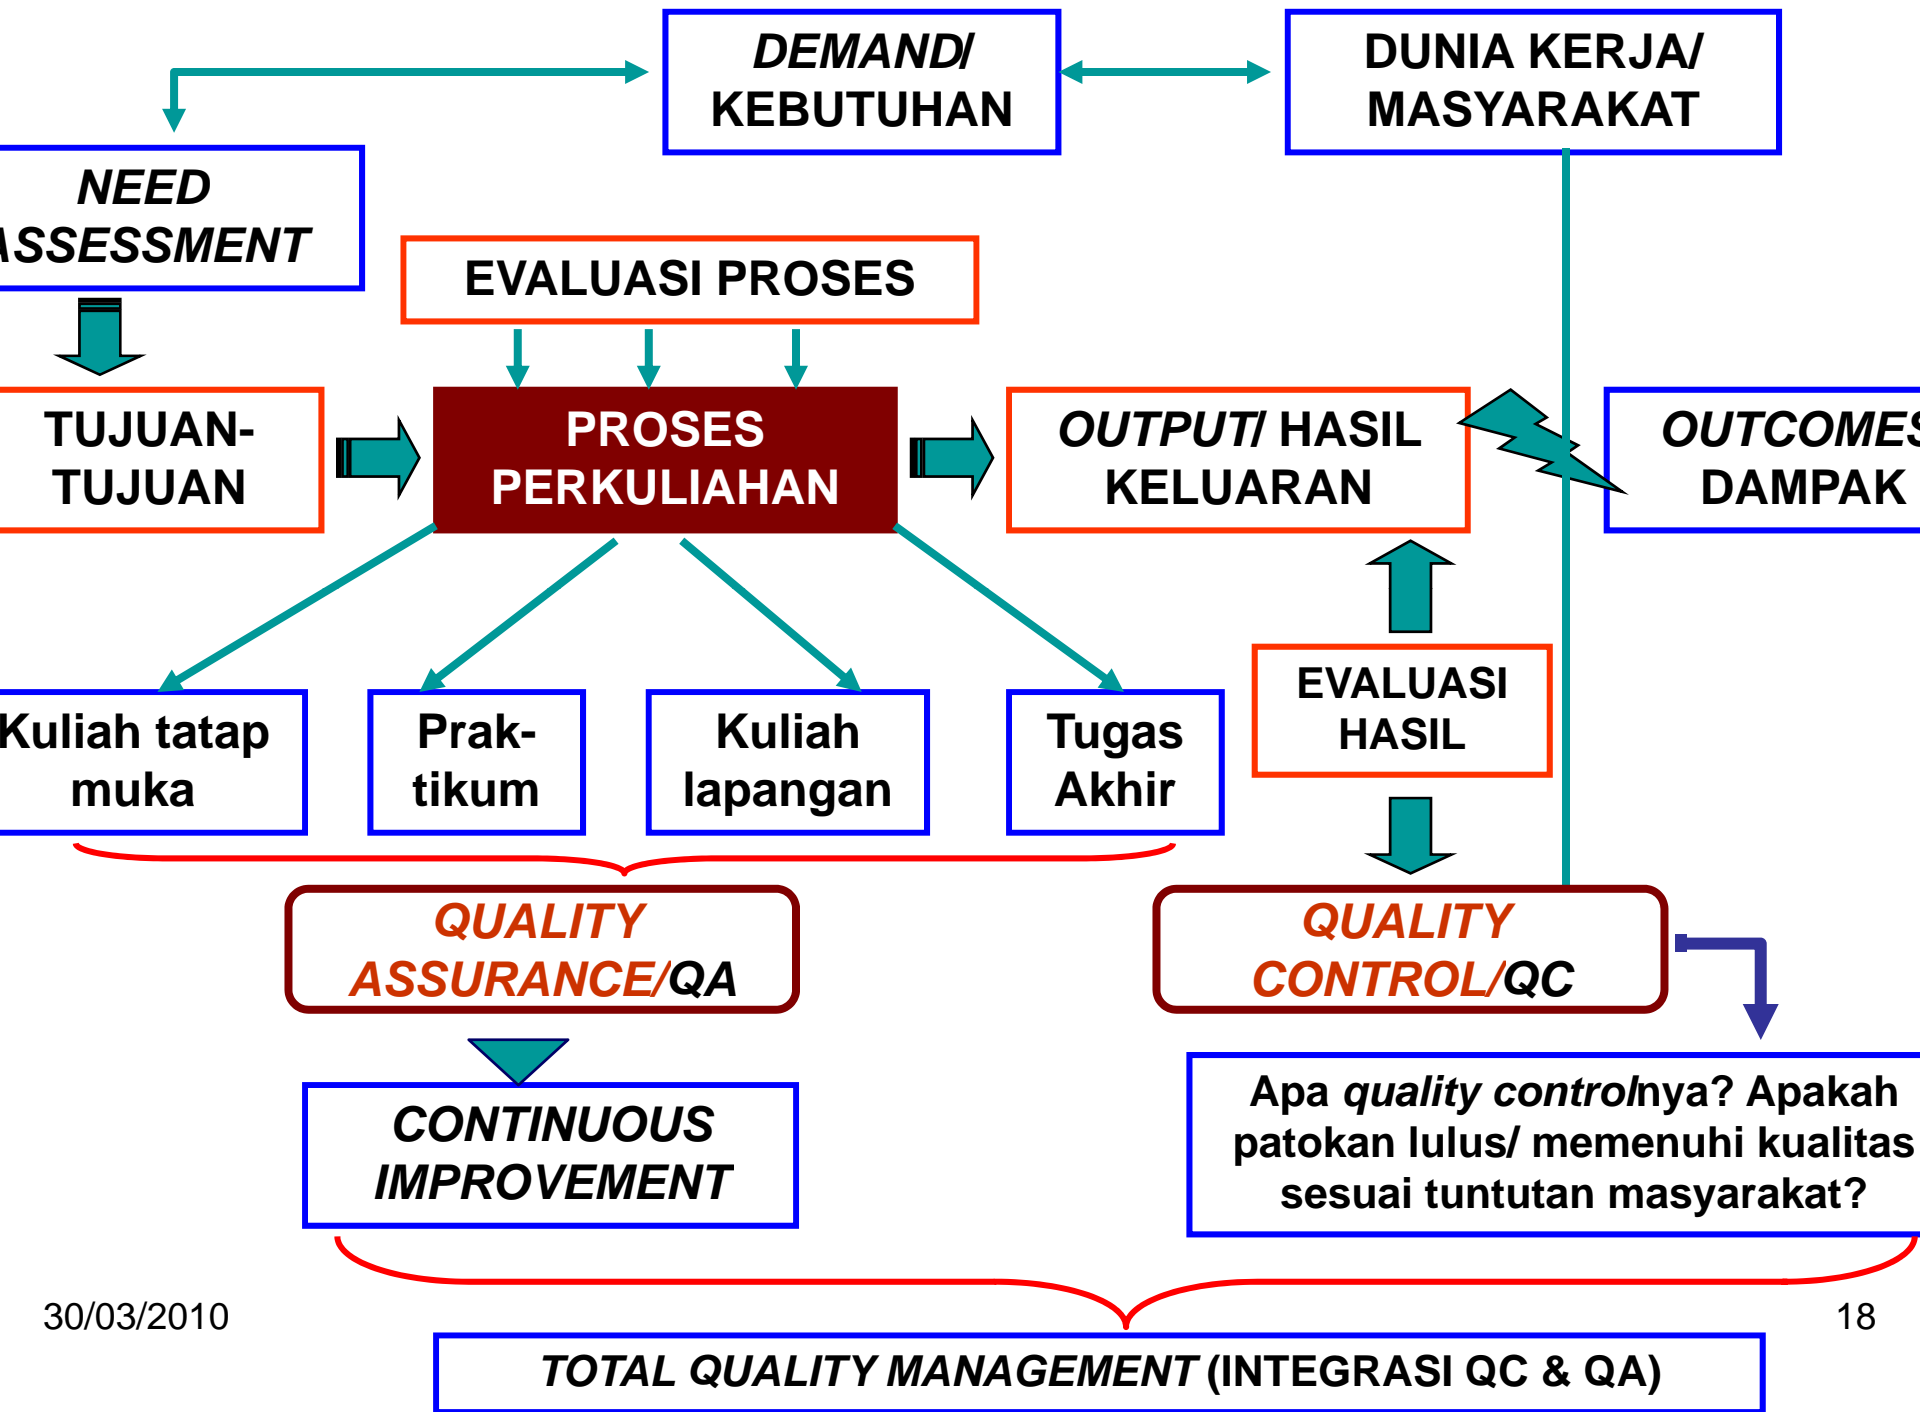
DEMAND/ KEBUTUHAN

DUNIA KERJA/ MASYARAKAT

NEED ASSESSMENT

EVALUASI PROSES

TUJUAN-TUJUAN

PROSES PERKULIAHAN

OUTPUT/ HASIL KELUARAN

OUTCOMES DAMPAK

Kuliah tatap muka

Prak-tikum

Kuliah lapangan

Tugas Akhir

EVALUASI HASIL

QUALITY ASSURANCE/QA

QUALITY CONTROL/QC

CONTINUOUS IMPROVEMENT

Apa quality controlnya? Apakah patokan lulus/ memenuhi kualitas sesuai tuntutan masyarakat?

30/03/2010

18

TOTAL QUALITY MANAGEMENT (INTEGRASI QC & QA)